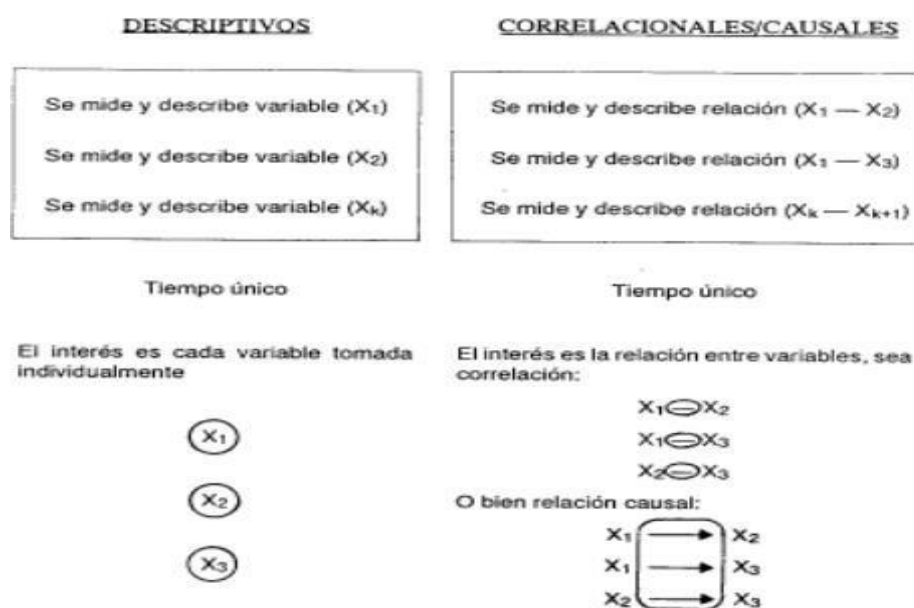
DESCRIPTIVOS

Se mide y describe variable ($X_1$)

Se mide y describe variable ($X_2$)

Se mide y describe variable ($X_k$)

Tiempo único

El interés es cada variable tomada individualmente

$X_1$

$X_2$

$X_3$

CORRELACIONALES/CAUSALES

Se mide y describe relación ($X_1$ — $X_2$)

Se mide y describe relación ($X_1$ — $X_3$)

Se mide y describe relación ($X_k$ — $X_{k+1}$)

Tiempo único

El interés es la relación entre variables, sea correlación:

$X_1 \ominus X_2$

$X_1 \ominus X_3$

$X_2 \ominus X_3$

O bien relación causal:

$X_1 \rightarrow X_2$

$X_1 \rightarrow X_3$

$X_2 \rightarrow X_3$